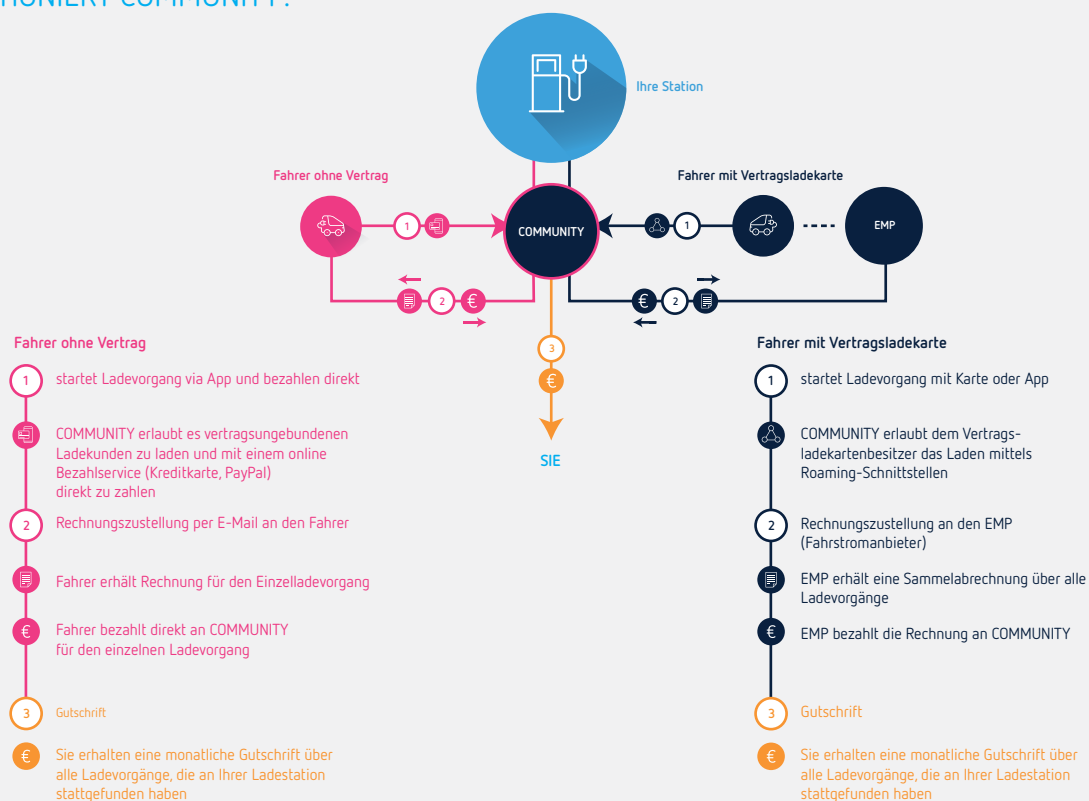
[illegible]IONIERT COMMUNITY?

Ihre Station

Fahrer ohne Vertrag

Fahrer mit Vertragsladekarte

1

COMMUNITY

1

EMP

2 €

€ 2

3

€

SIE

Fahrer ohne Vertrag

1 startet Ladevorgang via App und bezahlen direkt

COMMUNITY erlaubt es vertragsungebundenen Ladekunden zu laden und mit einem online Bezahlservice (Kreditkarte, PayPal) direkt zu zahlen

2 Rechnungszustellung per E-Mail an den Fahrer

Fahrer erhält Rechnung für den Einzelladevorgang

€ Fahrer bezahlt direkt an COMMUNITY für den einzelnen Ladevorgang

3 Gutschrift

€ Sie erhalten eine monatliche Gutschrift über alle Ladevorgänge, die an Ihrer Ladestation stattgefunden haben

Fahrer mit Vertragsladekarte

1 startet Ladevorgang mit Karte oder App

COMMUNITY erlaubt dem Vertragsladekartenbesitzer das Laden mittels Roaming-Schnittstellen

2 Rechnungszustellung an den EMP (Fahrstromanbieter)

EMP erhält eine Sammelabrechnung über alle Ladevorgänge

€ EMP bezahlt die Rechnung an COMMUNITY

3 Gutschrift

€ Sie erhalten eine monatliche Gutschrift über alle Ladevorgänge, die an Ihrer Ladestation stattgefunden haben